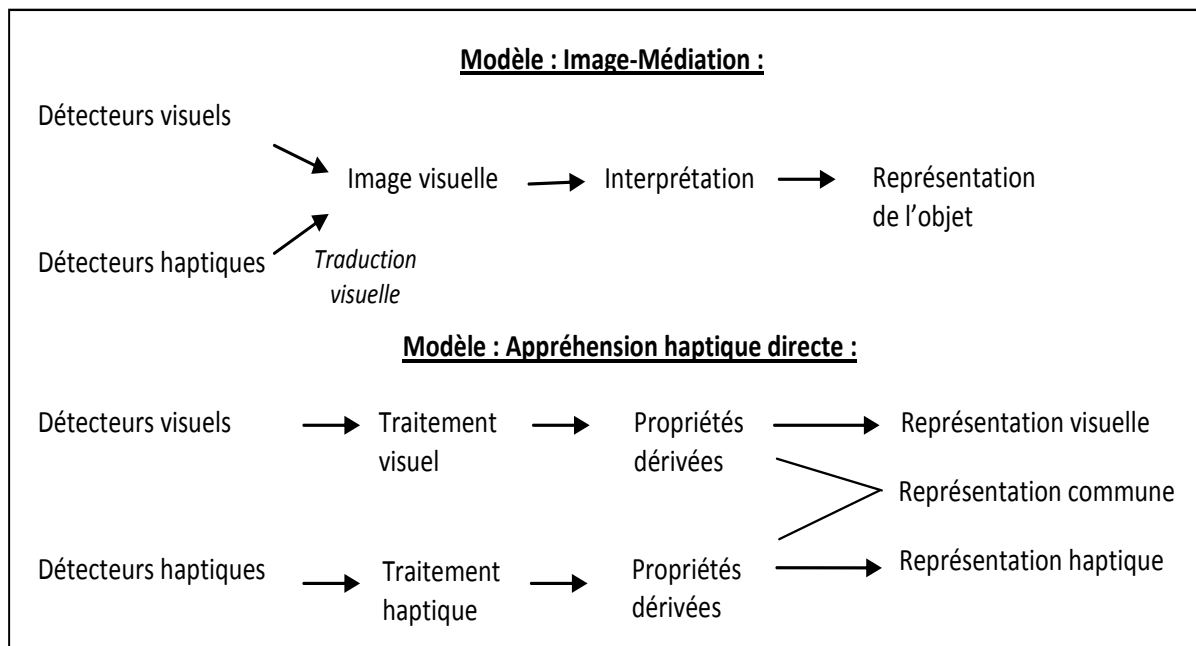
Modèle : Image-Médiation :

Détecteurs visuels

Image visuelle

Interprétation

Représentation de l'objet

Détecteurs haptiques

Traduction visuelle

Modèle : Appréhension haptique directe :

Détecteurs visuels

Traitement visuel

Propriétés dérivées

Représentation visuelle

Représentation commune

Détecteurs haptiques

Traitement haptique

Propriétés dérivées

Représentation haptique